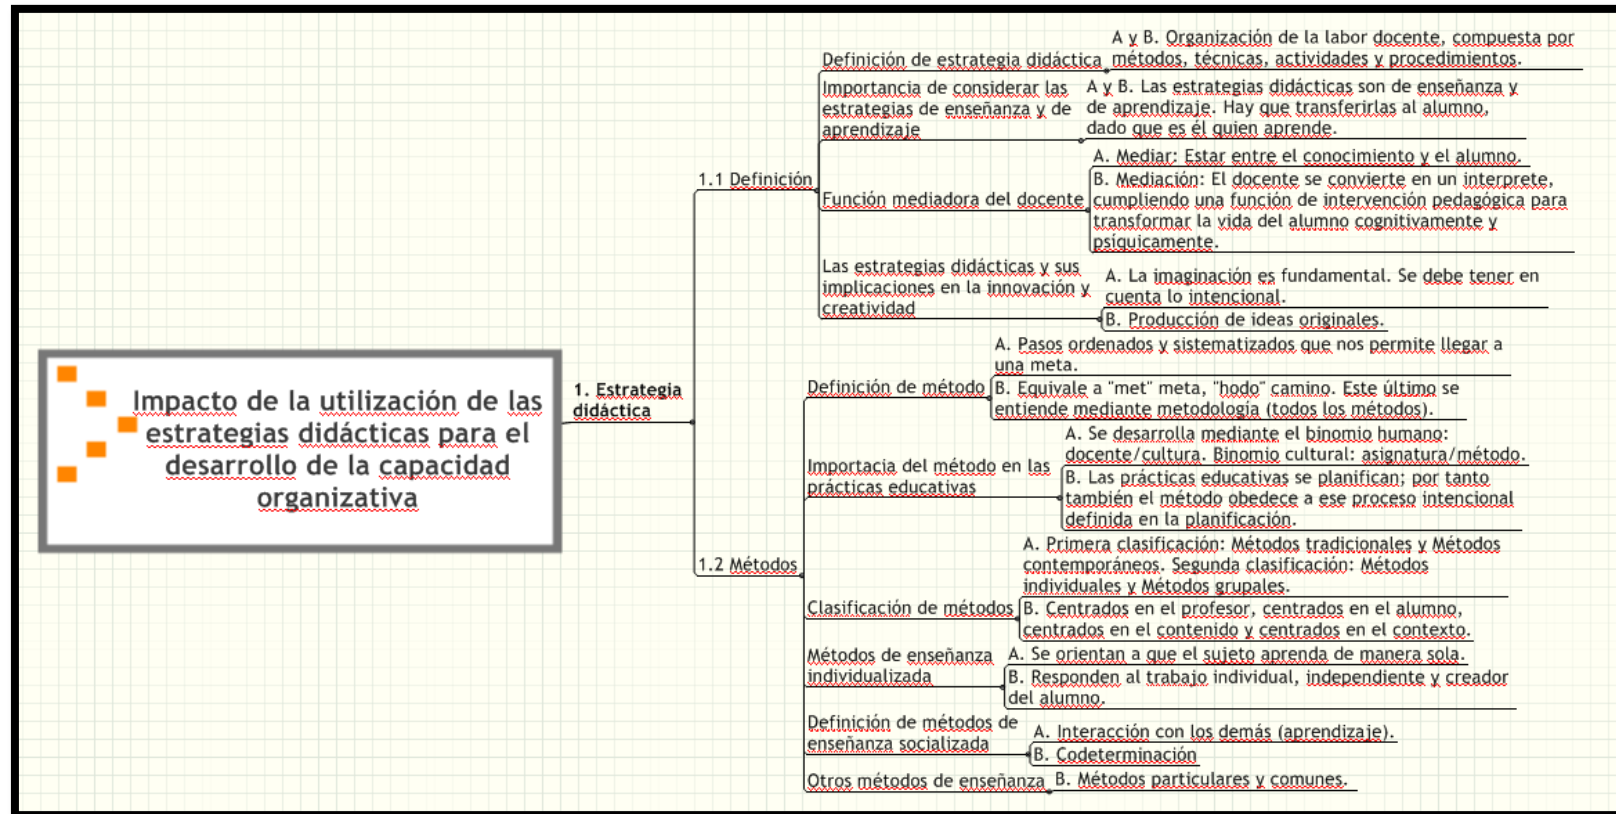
Impacto de la utilización de las estrategias didácticas para el desarrollo de la capacidad organizativa

1. Estrategia didáctica

1.1 Definición

Definición de estrategia didáctica

A y B. Organización de la labor docente, compuesta por métodos, técnicas, actividades y procedimientos.

Importancia de considerar las estrategias de enseñanza y de aprendizaje

A y B. Las estrategias didácticas son de enseñanza y de aprendizaje. Hay que transferirlas al alumno, dado que es él quien aprende.

Función mediadora del docente

A. Mediar: Estar entre el conocimiento y el alumno.

B. Mediación: El docente se convierte en un interprete, cumpliendo una función de intervención pedagógica para transformar la vida del alumno cognitivamente y psiquicamente.

Las estrategias didácticas y sus implicaciones en la innovación y creatividad

A. La imaginación es fundamental. Se debe tener en cuenta lo intencional.

B. Producción de ideas originales.

1.2 Métodos

Definición de método

A. Pasos ordenados y sistematizados que nos permite llegar a una meta.

B. Equivale a "met" meta, "hodo" camino. Este último se entiende mediante metodología (todos los métodos).

Importacia del método en las prácticas educativas

A. Se desarrolla mediante el binomio humano: docente/cultura. Binomio cultural: asignatura/método.

B. Las prácticas educativas se planifican; por tanto también el método obedece a ese proceso intencional definida en la planificación.

Clasificación de métodos

A. Primera clasificación: Métodos tradicionales y Métodos contemporáneos. Segunda clasificación: Métodos individuales y Métodos grupales.

B. Centrados en el profesor, centrados en el alumno, centrados en el contenido y centrados en el contexto.

Métodos de enseñanza individualizada

A. Se orientan a que el sujeto aprenda de manera sola.

B. Responden al trabajo individual, independiente y creador del alumno.

Definición de métodos de enseñanza socializada

A. Interacción con los demás (aprendizaje).

B. Codeterminación

Otros métodos de enseñanza

B. Métodos particulares y comunes.